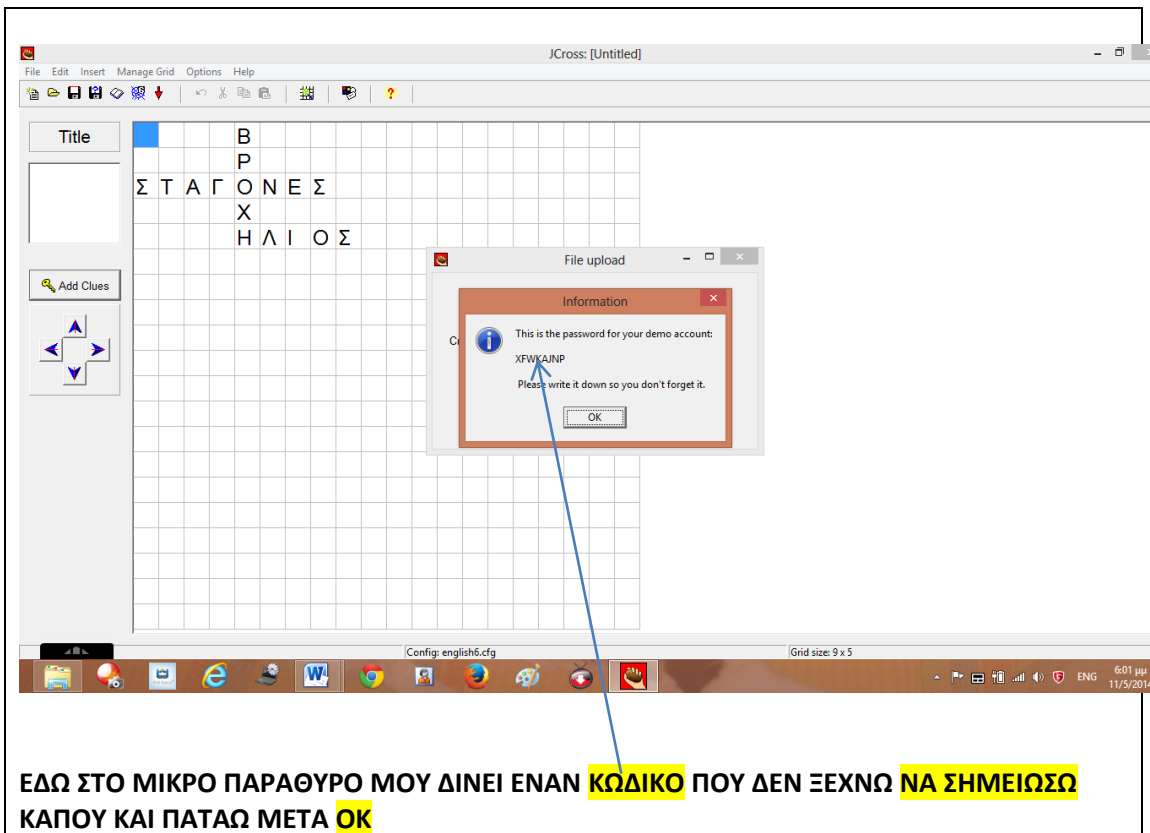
JCross: [Untitled]

File Edit Insert Manage Grid Options Help

Title

Add Clues

| | | | | B | | | |
|---|---|---|---|---|---|---|---|
| | | | | Ρ | | | |
| Σ | Τ | Α | Γ | Ο | Ν | Ε | Σ |
| | | | | Χ | | | |
| | | | | Η | Λ | Ι | Ο | Σ |

File upload

C

Information

This is the password for your demo account:

XFWKAJNP

Please write it down so you don't forget it.

OK

Config: english6.cfg

Grid size: 9 x 5

ENG 6:01 μμ 11/5/2014

ΕΔΩ ΣΤΟ ΜΙΚΡΟ ΠΑΡΑΘΥΡΟ ΜΟΥ ΔΙΝΕΙ ΕΝΑΝ ΚΩΔΙΚΟ ΠΟΥ ΔΕΝ ΞΕΧΝΩ ΝΑ ΣΗΜΕΙΩΣΩ ΚΑΠΟΥ ΚΑΙ ΠΑΤΑΩ ΜΕΤΑ ΟΚ